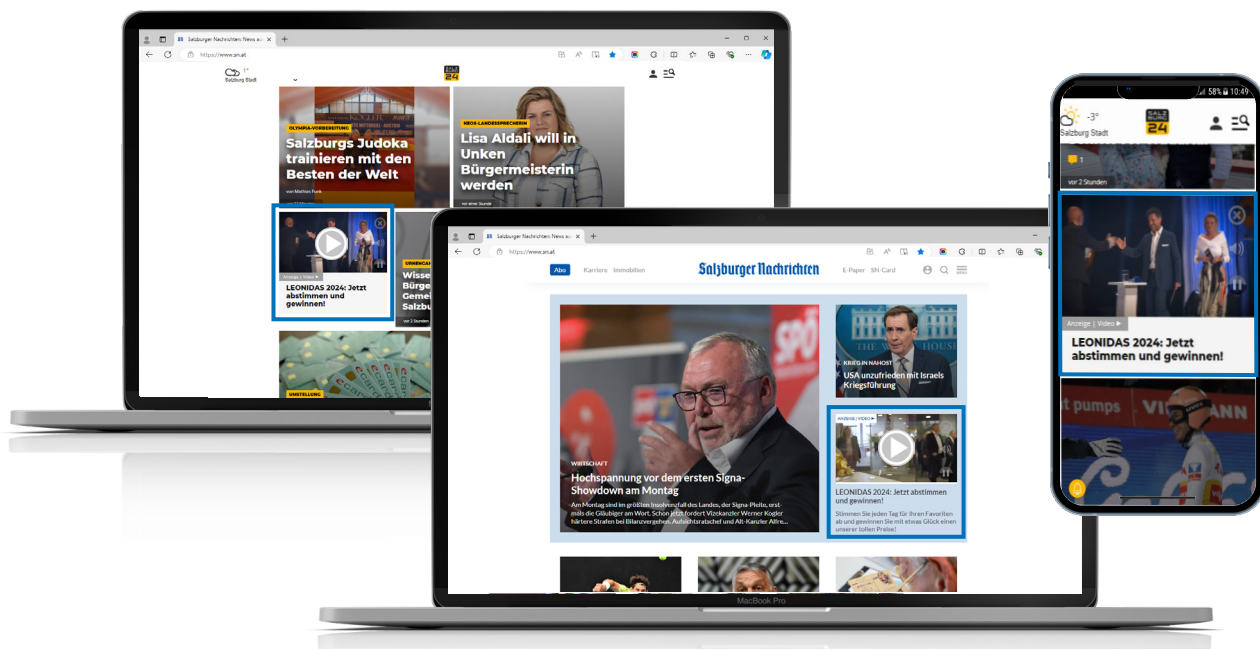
Salzburger Nachrichten: News a... ×

https://www.sn.at

1°
Salzburg Stadt

SALZBURG 24

OLYMPIA-VORBEREITUNG
Salzburgs Judoka trainieren mit den Besten der Welt
von Mathias Funk

NEOS-LANDESSPRECHERIN
Lisa Aldali will in Unken Bürgermeisterin werden
vor einer Stunde

Anzeige | Video ▶
LEONIDAS 2024: Jetzt abstimmen und gewinnen!

UMFRAGE
Wisse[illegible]
Bürge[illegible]
Geme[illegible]
Salzb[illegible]
vor 2 Stunden

UMSTELLUNG

Salzburger Nachrichten: News a... ×

https://www.sn.at

Abo Karriere Immobilien
Salzburger Nachrichten
E-Paper SN-Card

WIRTSCHAFT
Hochspannung vor dem ersten Signa-Showdown am Montag
Am Montag sind im größten Insolvenzfall des Landes, der Signa-Pleite, erstmals die Gläubiger am Wort. Schon jetzt fordert Vizekanzler Werner Kogler härtere Strafen bei Bilanzvergehen. Aufsichtsratschef und Alt-Kanzler Alfre...

KRIEG IN NAHOST
USA unzufrieden mit Israels Kriegsführung

Anzeige | Video ▶
LEONIDAS 2024: Jetzt abstimmen und gewinnen!
Stimmen Sie jeden Tag für Ihren Favoriten ab und gewinnen Sie mit etwas Glück einen unserer tollen Preise!

MacBook Pro

58% 10:49
-3°
Salzburg Stadt
SALZBURG 24
1
vor 2 Stunden
Anzeige | Video ▶
LEONIDAS 2024: Jetzt abstimmen und gewinnen!